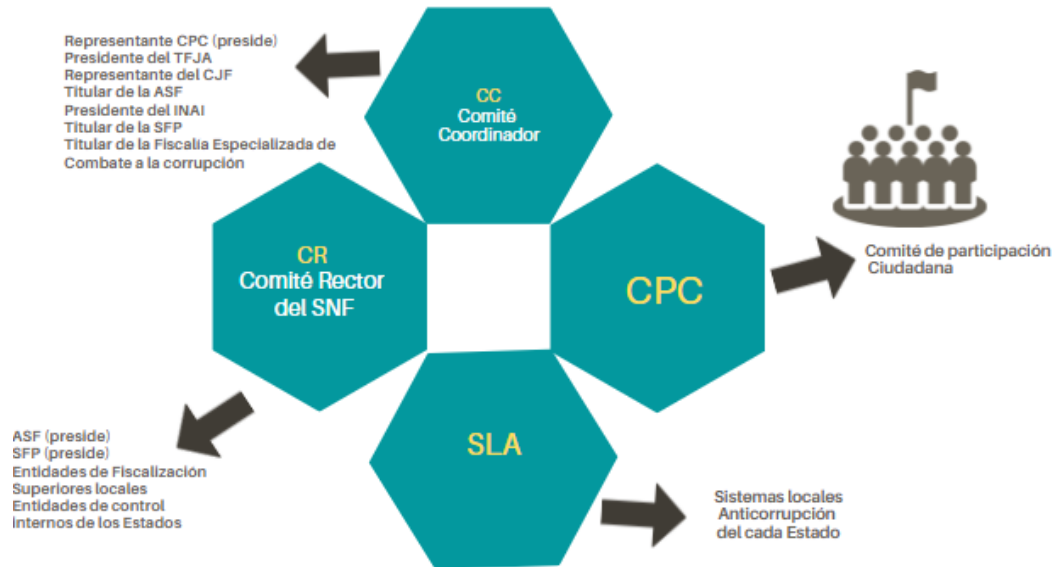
Representante CPC (preside)
Presidente del TFJA
Representante del CJF
Titular de la ASF
Presidente del INAI
Titular de la SFP
Titular de la Fiscalía Especializada de Combate a la corrupción

CC
Comité Coordinador

Comité de participación Ciudadana

CR
Comité Rector del SNF

CPC

SLA

ASF (preside)
SFP (preside)
Entidades de Fiscalización Superiores locales
Entidades de control internos de los Estados

Sistemas locales Anticorrupción del cada Estado